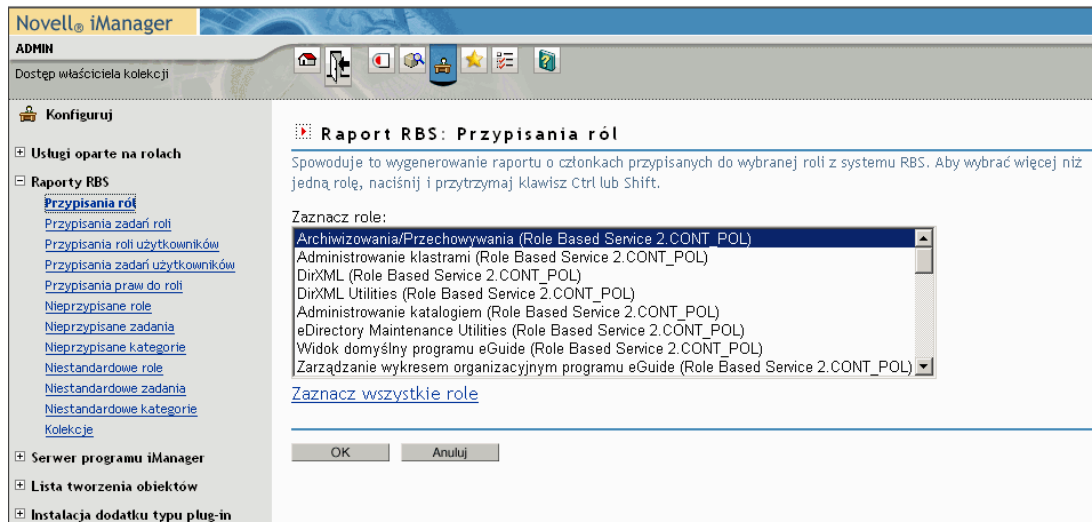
Novell® iManager
ADMIN
Dostęp właściciela kolekcji

Konfiguruj

⊞ Usługi oparte na rolach

⊟ Raporty RBS
Przypisania ról
Przypisania zadań roli
Przypisania roli użytkowników
Przypisania zadań użytkowników
Przypisania praw do roli
Nieprzypisane role
Nieprzypisane zadania
Nieprzypisane kategorie
Niestandardowe role
Niestandardowe zadania
Niestandardowe kategorie
Kolekcje

⊞ Serwer programu iManager

⊞ Lista tworzenia obiektów

⊞ Instalacja dodatku typu plug-in

Raport RBS: Przypisania ról

Spowoduje to wygenerowanie raportu o członkach przypisanych do wybranej roli z systemu RBS. Aby wybrać więcej niż jedną rolę, naciśnij i przytrzymaj klawisz Ctrl lub Shift.

Zaznacz role:
Archiwizowania/Przechowywania (Role Based Service 2.CONT_POL)
Administrowanie klastrami (Role Based Service 2.CONT_POL)
DirXML (Role Based Service 2.CONT_POL)
DirXML Utilities (Role Based Service 2.CONT_POL)
Administrowanie katalogiem (Role Based Service 2.CONT_POL)
eDirectory Maintenance Utilities (Role Based Service 2.CONT_POL)
Widok domyślny programu eGuide (Role Based Service 2.CONT_POL)
Zarządzanie wykresem organizacyjnym programu eGuide (Role Based Service 2.CONT_POL)

Zaznacz wszystkie role

OK
Anuluj